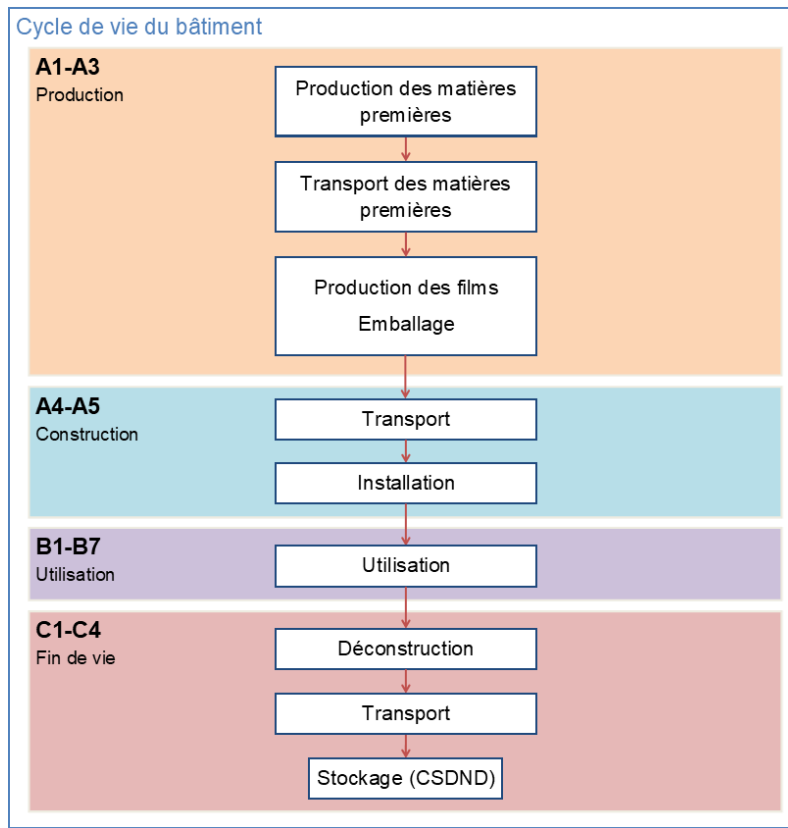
Cycle de vie du bâtiment

A1-A3
Production

Production des matières premières

Transport des matières premières

Production des films
Emballage

A4-A5
Construction

Transport

Installation

B1-B7
Utilisation

Utilisation

C1-C4
Fin de vie

Déconstruction

Transport

Stockage (CSDND)